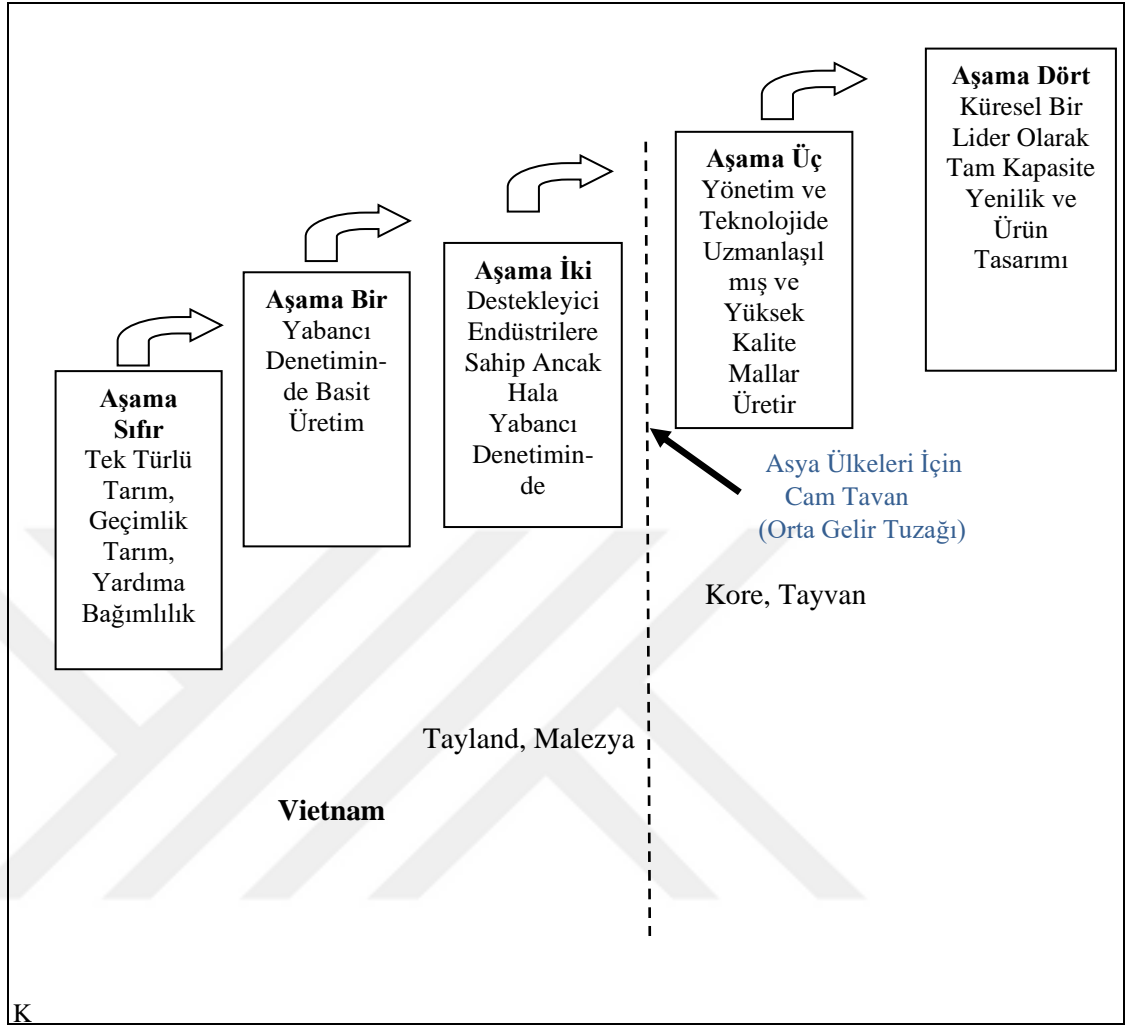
Aşama Sıfır
Tek Türlü Tarım, Geçimlik Tarım, Yardıma Bağımlılık

Aşama Bir
Yabancı Denetiminde Basit Üretim

Aşama İki
Destekleyici Endüstrilere Sahip Ancak Hala Yabancı Denetiminde

Aşama Üç
Yönetim ve Teknolojide Uzmanlaşılmış ve Yüksek Kalite Mallar Üretir

Aşama Dört
Küresel Bir Lider Olarak Tam Kapasite Yenilik ve Ürün Tasarımı

Asya Ülkeleri İçin Cam Tavan (Orta Gelir Tuzağı)

Kore, Tayvan

Tayland, Malezya

Vietnam

K